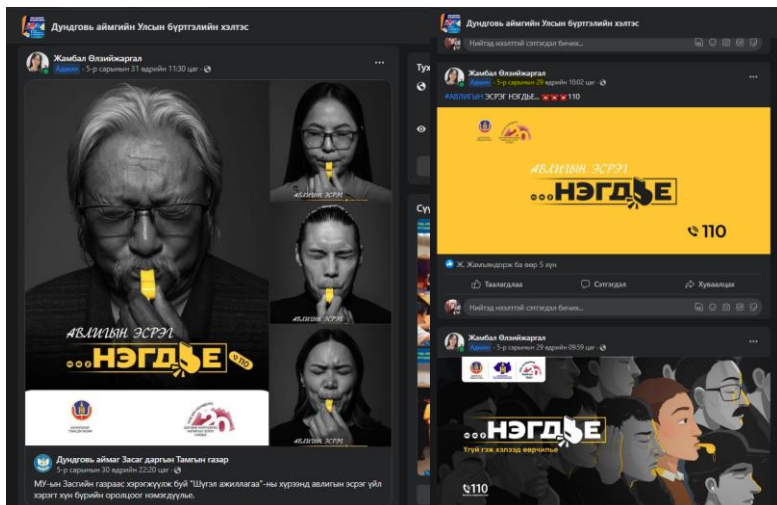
Дундговь аймгийн Улсын бүртгэлийн хэлтэс

Жамбал Өлзийжаргал
Админ · 5-р сарын 31 өдөр 11:30 цаг ·

АВЛИГЫН ЭСРЭГ

АВЛИГЫН ЭСРЭГ
НЭГДЬЕ
110

Дундговь аймаг Засаг даргын Тамгын газар
5-р сарын 30 өдөр 22:20 цаг ·

МУ-ын Засгийн газраас хэрэгжүүлж буй "Шүгэл ажиллагаа"-ны хүрээнд авлигын эсрэг үйл хэрэгт хүн бүрийн оролцоог нэмэгдүүлье.

Тух

Сур

Дундговь аймгийн Улсын бүртгэлийн хэлтэс

Нийтэд нээлттэй сэтгэгдэл бичих...

Жамбал Өлзийжаргал
Админ · 5-р сарын 29 өдөр 10:02 цаг ·
#АВЛИГЫН ЭСРЭГ НЭГДЬЕ... 110

АВЛИГЫН ЭСРЭГ
НЭГДЬЕ
110

Ж. Жамъяндорж ба өөр 5 хүн

Таалагдлаа Сэтгэгдэл Хуваалцах

Нийтэд нээлттэй сэтгэгдэл бичих...

Жамбал Өлзийжаргал
Админ · 5-р сарын 29 өдөр 09:59 цаг ·

НЭГДЬЕ
Түүй гэж хэлэхэд өөрчилье
110